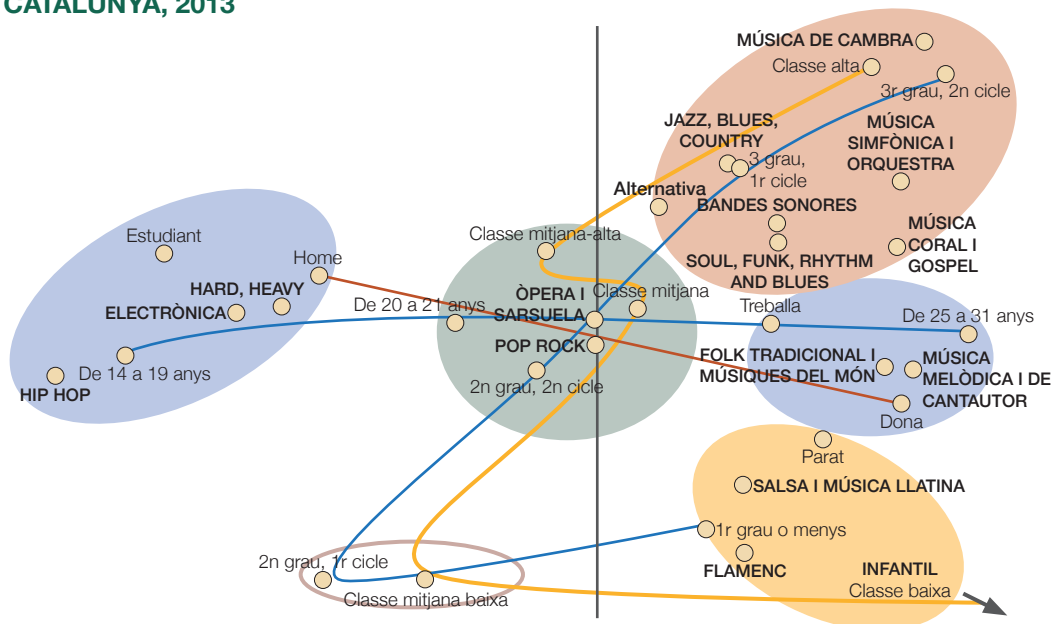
CATALUNYA, 2013

MÚSICA DE CAMBRA
Classe alta
3r grau, 2n cicle
JAZZ, BLUES, COUNTRY
MÚSICA SIMFÒNICA I ORQUESTRA
3 grau, 1r cicle
Alternativa
BANDES SONORES
MÚSICA CORAL I GOSPEL
SOUL, FUNK, RHYTHM AND BLUES
Estudiant
Home
Classe mitjana-alta
HARD, HEAVY
ELECTRÒNICA
De 20 a 21 anys
ÒPERA I SARSUELA
Classe mitjana
Treballa
De 25 a 31 anys
POP ROCK
FOLK TRADICIONAL I MÚSIQUES DEL MÓN
MÚSICA MELÒDICA I DE CANTAUTOR
De 14 a 19 anys
HIP HOP
2n grau, 2n cicle
Dona
Parat
SALSA I MÚSICA LLATINA
1r grau o menys
2n grau, 1r cicle
FLAMENC
INFANTIL
Classe baixa
Classe mitjana baixa